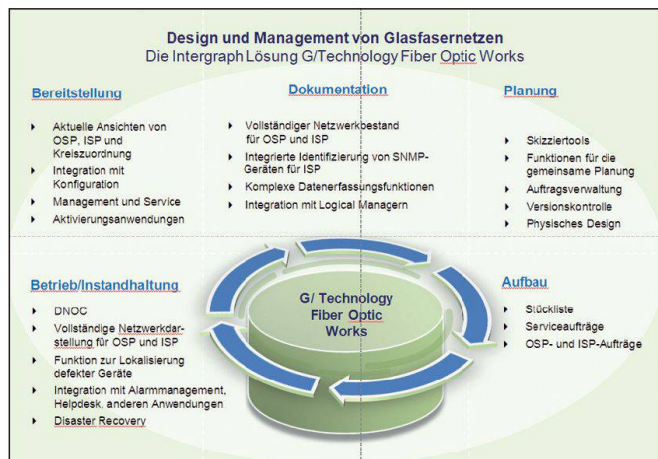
Design und Management von Glasfasernetzen
Die Intergraph Lösung G/Technology Fiber Optic Works

Bereitstellung

- Aktuelle Ansichten von OSP, ISP und Kreiszuordnung
- Integration mit Konfiguration
- Management und Service
- Aktivierungsanwendungen

Dokumentation

- Vollständiger Netzwerkbestand für OSP und ISP
- Integrierte Identifizierung von SNMP-Geräten für ISP
- Komplexe Datenerfassungsfunktionen
- Integration mit Logical Managern

Planung

- Skizziertools
- Funktionen für die gemeinsame Planung
- Auftragsverwaltung
- Versionskontrolle
- Physisches Design

Betrieb/Instandhaltung

- DNOC
- Vollständige Netzwerkdarstellung für OSP und ISP
- Funktion zur Lokalisierung defekter Geräte
- Integration mit Alarmmanagement, Helpdesk, anderen Anwendungen
- Disaster Recovery

G/ Technology Fiber Optic Works

Aufbau

- Stückliste
- Serviceaufträge
- OSP- und ISP-Aufträge